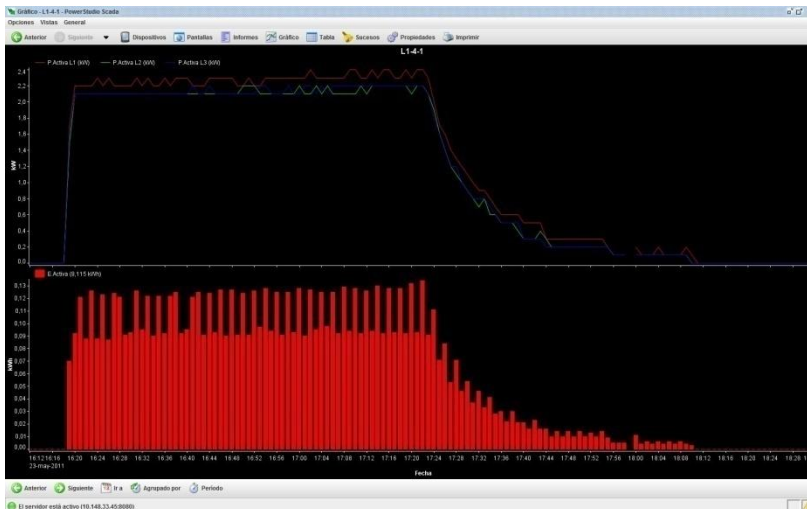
Gráfico - L1-4-1 - PowerStudio Scada

Opciones Vistas General

Anterior Siguiente Dispositivos Pantallas Informes Gráfico Tabla Sucesos Propiedades Imprimir

L1-4-1

P.Activa L1 (kW) P.Activa L2 (kW) P.Activa L3 (kW)

kW

2,4 2,2 2,0 1,8 1,6 1,4 1,2 1,0 0,8 0,6 0,4 0,2 0,0

E.Activa (8,115 kWh)

kWh

0,13 0,12 0,11 0,10 0,09 0,08 0,07 0,06 0,05 0,04 0,03 0,02 0,01 0,00

16:12:16:16 23-may-2011 16:20 16:24 16:28 16:32 16:36 16:40 16:44 16:48 16:52 16:56 17:00 17:04 17:08 17:12 17:16 17:20 17:24 17:28 17:32 17:36 17:40 17:44 17:48 17:52 17:56 18:00 18:04 18:08 18:12 18:16 18:20 18:24 18:28

Fecha

Anterior Siguiente Ir a Agrupado por Periodo

El servidor está activo (10.148.33.45:8080)